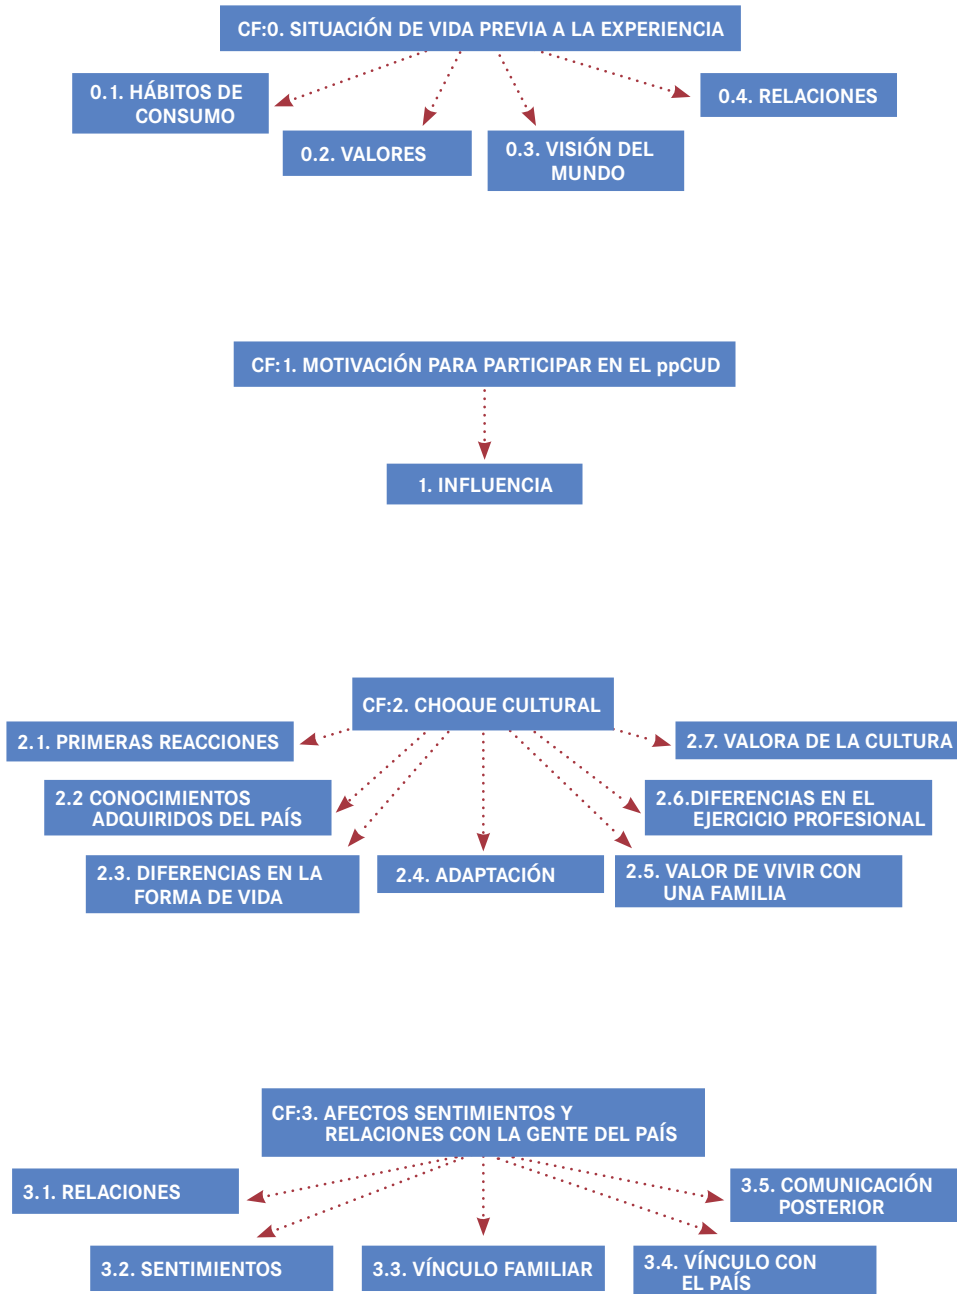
CF:0. SITUACIÓN DE VIDA PREVIA A LA EXPERIENCIA

0.1. HÁBITOS DE CONSUMO

0.2. VALORES

0.3. VISIÓN DEL MUNDO

0.4. RELACIONES

CF:1. MOTIVACIÓN PARA PARTICIPAR EN EL ppCUD

1. INFLUENCIA

CF:2. CHOQUE CULTURAL

2.1. PRIMERAS REACCIONES

2.7. VALORA DE LA CULTURA

2.2 CONOCIMIENTOS ADQUIRIDOS DEL PAÍS

2.6.DIFERENCIAS EN EL EJERCICIO PROFESIONAL

2.3. DIFERENCIAS EN LA FORMA DE VIDA

2.4. ADAPTACIÓN

2.5. VALOR DE VIVIR CON UNA FAMILIA

CF:3. AFECTOS SENTIMIENTOS Y RELACIONES CON LA GENTE DEL PAÍS

3.1. RELACIONES

3.5. COMUNICACIÓN POSTERIOR

3.2. SENTIMIENTOS

3.3. VÍNCULO FAMILIAR

3.4. VÍNCULO CON EL PAÍS